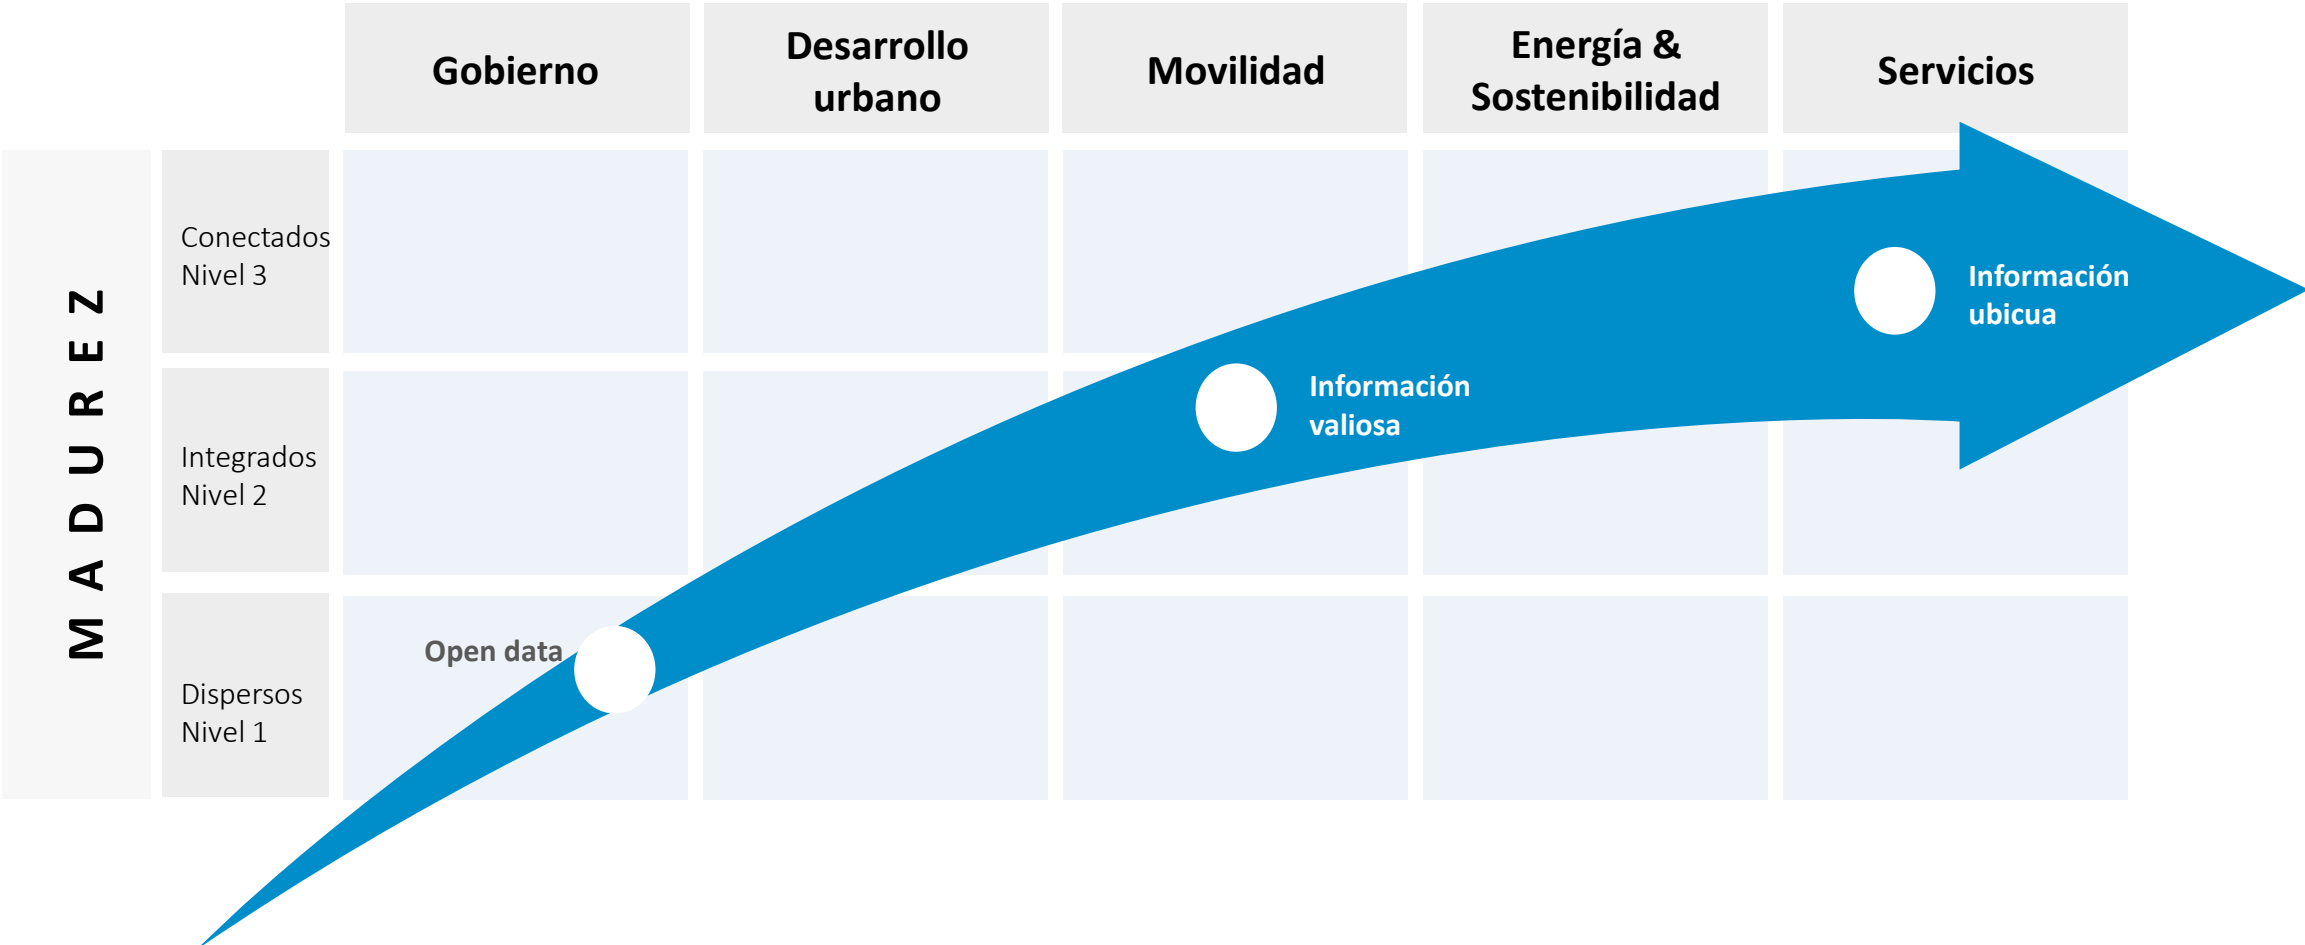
| | | Gobierno | Desarrollo urbano | Movilidad | Energía & Sostenibilidad | Servicios |
|---|---|---|---|---|---|---|
| MADUREZ | Conectados Nivel 3 | | | | | |
| | Integrados Nivel 2 | | | | | |
| | Dispersos Nivel 1 | | | | | |

Open data

Información valiosa

Información ubicua